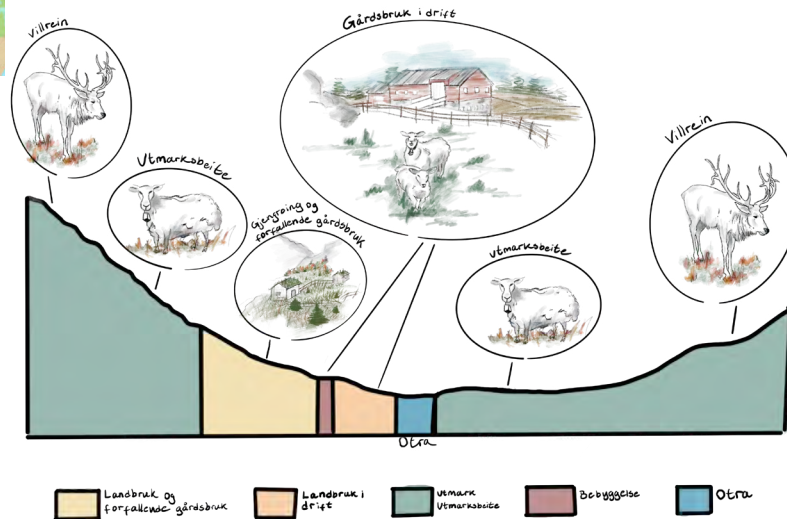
Villrein

Utmarksbeite

Gjengroing og forfallende gårdsbruk

Gårdsbruk i drift

Utmarksbeite

Villrein

Otra

Landbruk og forfallende gårdsbruk

Landbruk i drift

Utmark Utmarksbeite

Bebyggelse

Otra